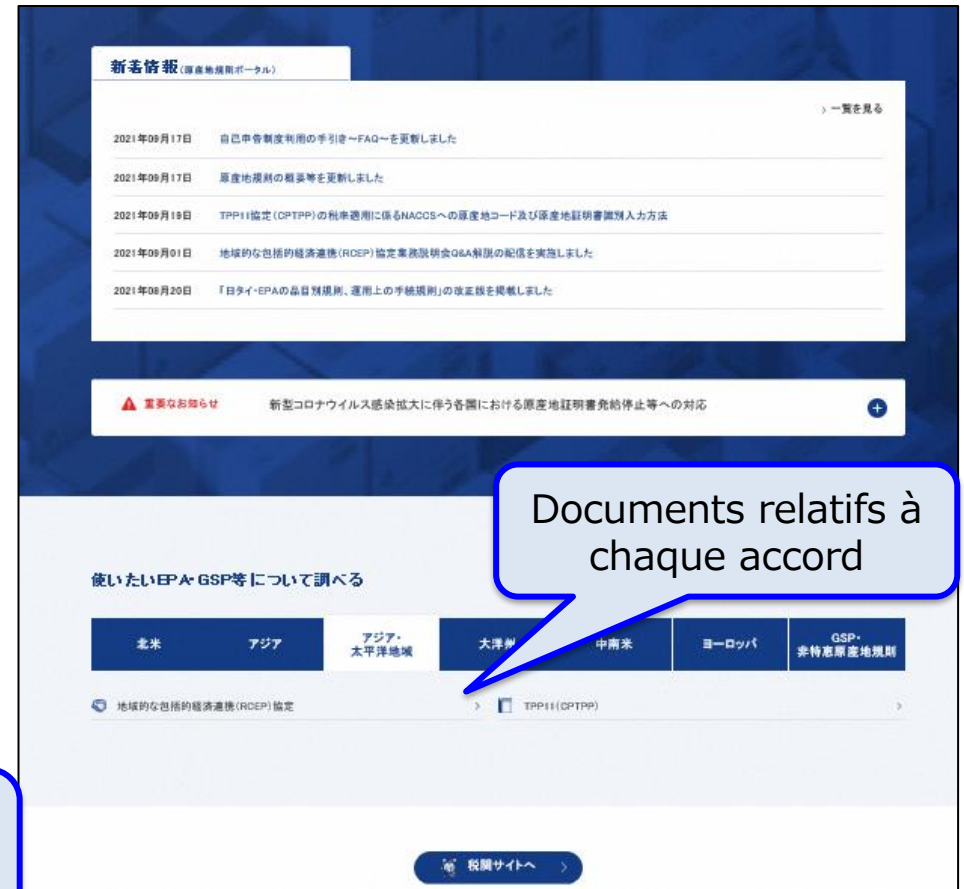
新着情報(原産地規則ポータル)

一覧を見る

2021年09月17日 自己申告制度利用の手引き~FAQ~を更新しました

2021年09月17日 原産地規則の概要等を更新しました

2021年09月10日 TPP11協定(CPTPP)の税率適用に係るNACCSへの原産地コード及び原産地証明書識別入力方法

2021年09月01日 地域的な包括的経済連携(RCEP)協定業務説明会Q&A解説の配信を実施しました

2021年08月20日 「日タイ・EPAの品目別規則、運用上の手続規則」の改正版を掲載しました

重要なお知らせ 新型コロナウイルス感染拡大に伴う各国における原産地証明書発給停止等への対応

Documents relatifs à chaque accord

使いたいEPA・GSP等について調べる

| 北米 | アジア | アジア・太平洋地域 | 大洋州 | 中南米 | ヨーロッパ | GSP・非特恵原産地規則 |
|---|---|---|---|---|---|---|

地域的な包括的経済連携(RCEP)協定

TPP11(CPTPP)

税関サイトへ